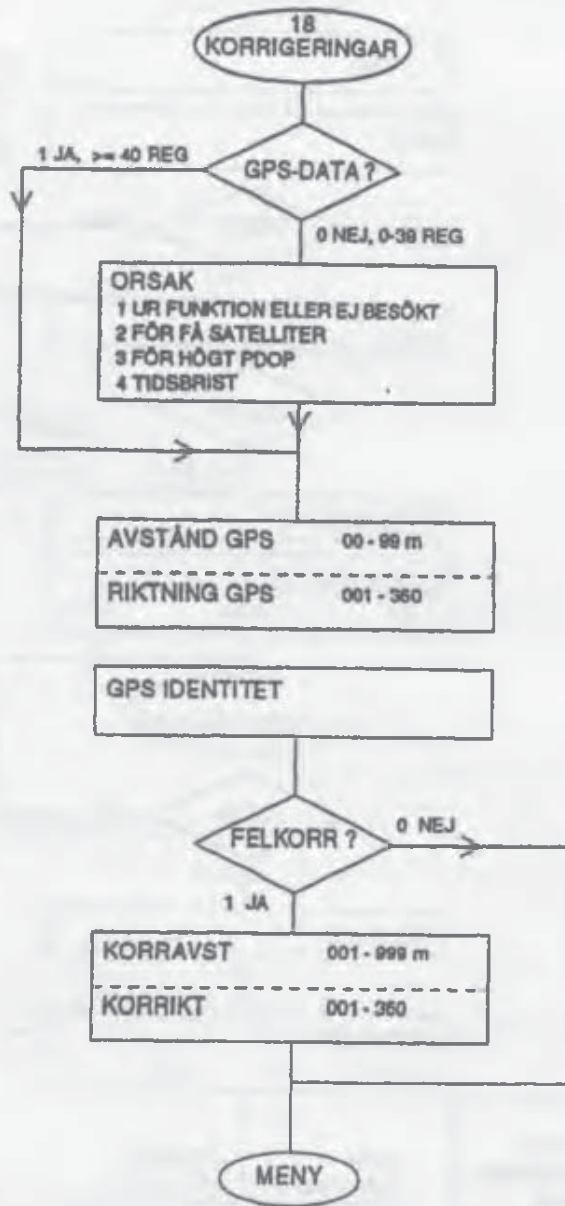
18
KORRIGERINGAR

1 JA, >= 40 REG

GPS-DATA ?

0 NEJ, 0-39 REG

ORSAK
1 UR FUNKTION ELLER EJ BESÖKT
2 FÖR FÅ SATELLITER
3 FÖR HÖGT PDOP
4 TIDSBRIST

AVSTÅND GPS 00 - 99 m

RIKTNING GPS 001 - 360

GPS IDENTITET

FELKORR ?

0 NEJ

1 JA

KORRAVST 001 - 999 m

KORRIKT 001 - 360

MENY